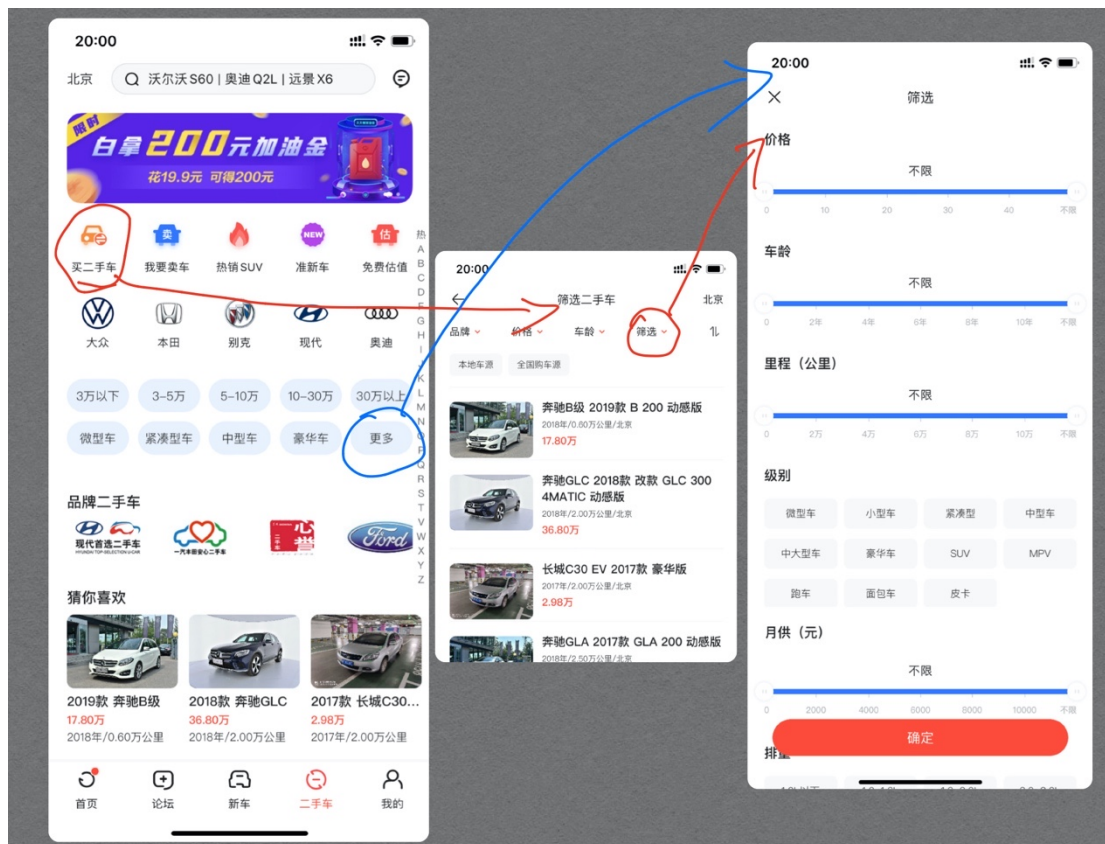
20:00

北京 沃尔沃 S60 | 奥迪 Q2L | 远景 X6

限时 白拿200元加油金 花19.9元 可得200元

买二手车 我要卖车 热销 SUV 准新车 免费估值

热 A B C D E F G H J K L M N O P Q R S T V W X Y Z

大众 本田 别克 现代 奥迪

3万以下 3-5万 5-10万 10-30万 30万以上

微型车 紧凑型车 中型车 豪华车 更多

品牌二手车

现代首选二手车 一汽丰田安心二手车 心誉 Ford

猜你喜欢

2019款 奔驰B级 17.80万 2018年/0.60万公里

2018款 奔驰GLC 36.80万 2018年/2.00万公里

2017款 长城C30... 2.98万 2017年/2.00万公里

首页 论坛 新车 二手车 我的

20:00

筛选二手车 北京

品牌 价格 车龄 筛选

本地车源 全国购车源

奔驰B级 2019款 B 200 动感版 2018年/0.60万公里/北京 17.80万

奔驰GLC 2018款 改款 GLC 300 4MATIC 动感版 2018年/2.00万公里/北京 36.80万

长城C30 EV 2017款 豪华版 2017年/2.00万公里/北京 2.98万

奔驰GLA 2017款 GLA 200 动感版 2018年/2.50万公里/北京

20:00

筛选

价格
不限
0 10 20 30 40 不限

车龄
不限
0 2年 4年 6年 8年 10年 不限

里程（公里）
不限
0 2万 4万 6万 8万 10万 不限

级别
微型车 小型车 紧凑型 中型车
中大型车 豪华车 SUV MPV
跑车 面包车 皮卡

月供（元）
不限
0 2000 4000 6000 8000 10000 不限

确定

排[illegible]